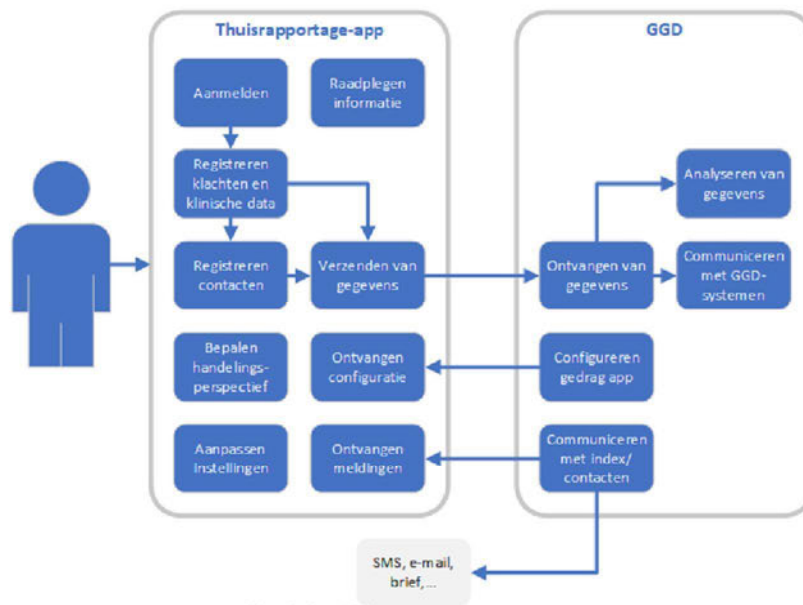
Thuisrapportage-app

Aanmelden

Raadplegen informatie

Registreren klachten en klinische data

Registreren contacten

Verzenden van gegevens

Bepalen handelingsperspectief

Ontvangen configuratie

Aanpassen instellingen

Ontvangen meldingen

GGD

Analyseren van gegevens

Ontvangen van gegevens

Communiceren met GGD-systemen

Configureren gedrag app

Communiceren met index/ contacten

SMS, e-mail, brief, ...